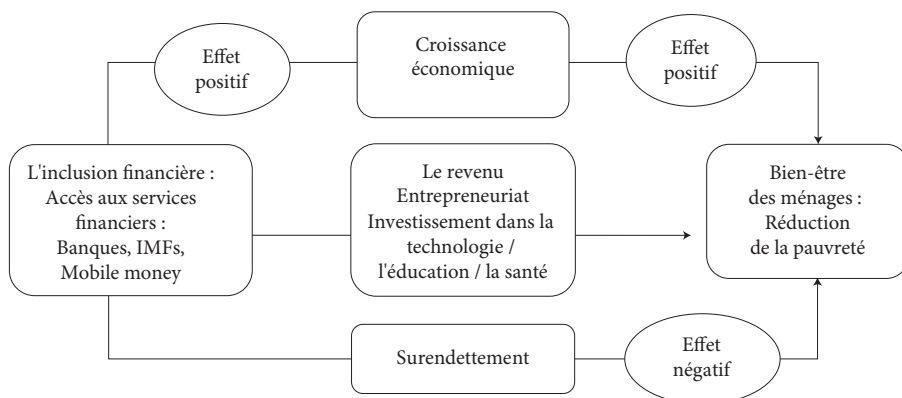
Effet positif

Croissance économique

Effet positif

L'inclusion financière : Accès aux services financiers : Banques, IMFs, Mobile money

Le revenu Entrepreneuriat Investissement dans la technologie / l'éducation / la santé

Bien-être des ménages : Réduction de la pauvreté

Surendettement

Effet négatif